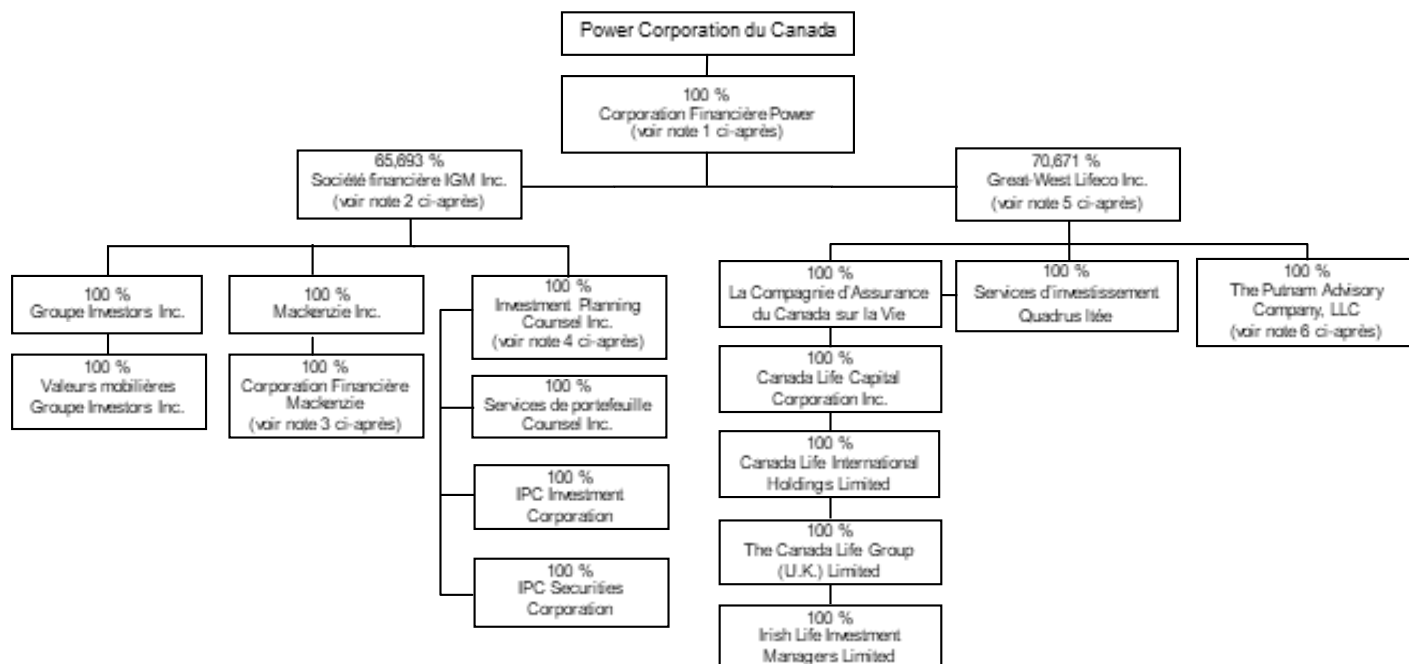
Power Corporation du Canada

100 %
Corporation Financière Power
(voir note 1 ci-après)

65,693 %
Société financière IGM Inc.
(voir note 2 ci-après)

70,671 %
Great-West Lifeco Inc.
(voir note 5 ci-après)

100 %
Groupe Investors Inc.

100 %
Valeurs mobilières
Groupe Investors Inc.

100 %
Mackenzie Inc.

100 %
Corporation Financière
Mackenzie
(voir note 3 ci-après)

100 %
Investment Planning
Counsel Inc.
(voir note 4 ci-après)

100 %
Services de portefeuille
Counsel Inc.

100 %
IPC Investment
Corporation

100 %
IPC Securities
Corporation

100 %
La Compagnie d'Assurance
du Canada sur la Vie

100 %
Canada Life Capital
Corporation Inc.

100 %
Canada Life International
Holdings Limited

100 %
The Canada Life Group
(U.K.) Limited

100 %
Irish Life Investment
Managers Limited

100 %
Services d'investissement
Quadrus ltée

100 %
The Putnam Advisory
Company, LLC
(voir note 6 ci-après)